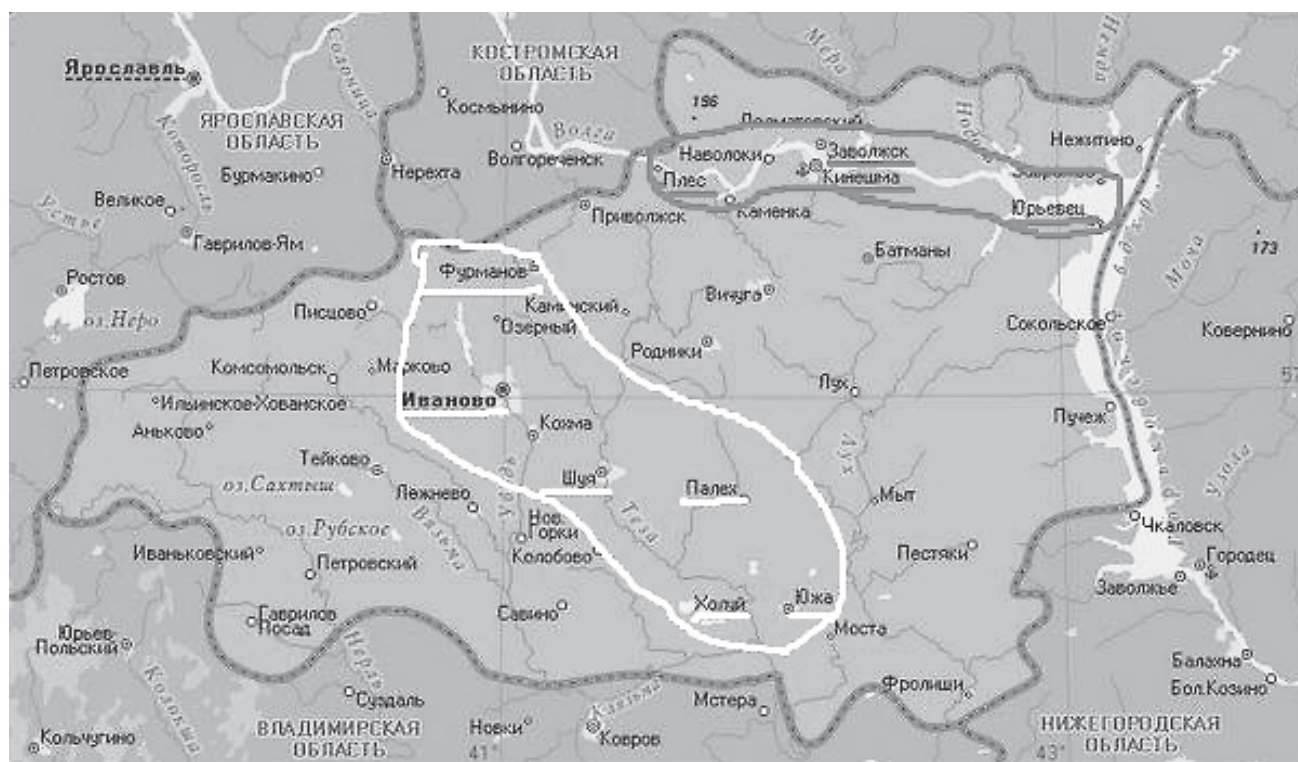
Ярославль
ЯРОСЛАВСКАЯ ОБЛАСТЬ
Которосль
Соломна
КОСТРОМСКАЯ ОБЛАСТЬ
Космынино
Мера
Нерехта
Волгореченск
Волга
196
Наволоки
Заволжск
Кинешма
Плес
Каменка
Приволжск
Нежитино
Юрьевец
Унжа
Ноба
Бурмакино
Великое
Устье
Гаврилов-Ям
Ростов
оз.Неро
Петровское
Фурманов
Писцово
Каменский
Озерный
Вичуга
Батманы
Родники
Сокольское
Ковернино
Мокша
173
Комсомольск
Марково
Иваново
Ильинское-Хованское
Аньково
Кохма
Лух
Пучеж
Тейково
оз.Сахтыш
Лежнево
Шуя
Палех
Мыт
оз.Рубское
Тезa
Уводь
Вязьма
Нов. Горки
Колобово
Иваньковский
Петровский
Пестяки
Чкаловск
Городец
Заволжье
Узола
Гаврилов Посад
Савино
Холуй
Южа
Моста
Юрьев Польский
Нерль
Колокша
Суздаль
Фролищи
Балахна
Бол.Козино
Кольчугино
ВЛАДИМИРСКАЯ ОБЛАСТЬ
Новки
41°
Клязьма
Ковров
Мстера
НИЖЕГОРОДСКАЯ ОБЛАСТЬ
43°
57